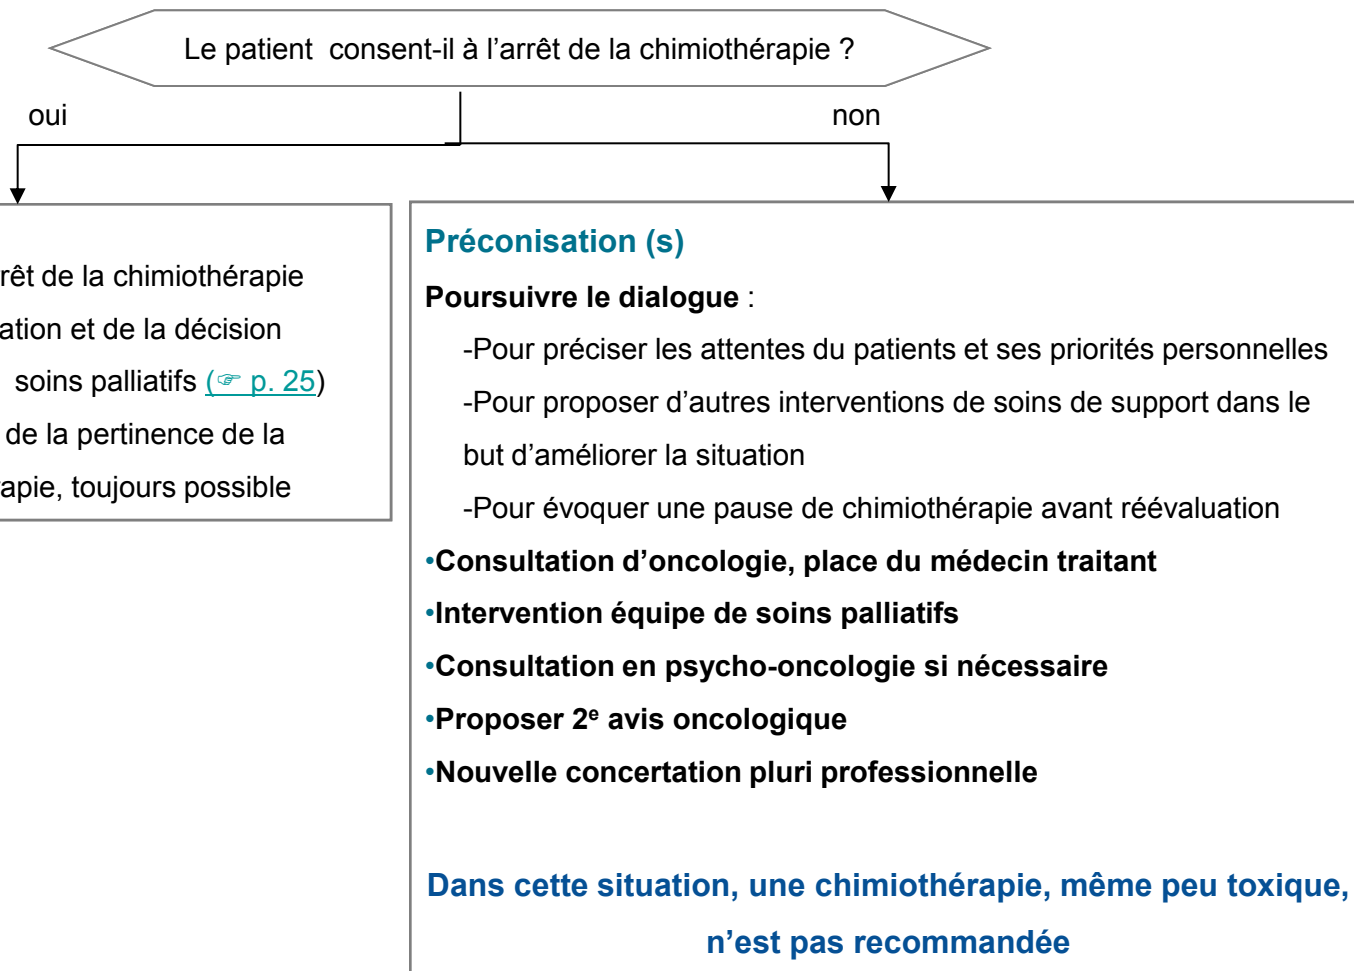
Le patient consent-il à l'arrêt de la chimiothérapie ?

oui

non

rêt de la chimiothérapie
ation et de la décision
soins palliatifs (☞ p. 25)
de la pertinence de la
apie, toujours possible

Préconisation (s)

Poursuivre le dialogue :

-Pour préciser les attentes du patients et ses priorités personnelles

-Pour proposer d'autres interventions de soins de support dans le but d'améliorer la situation

-Pour évoquer une pause de chimiothérapie avant réévaluation

•Consultation d'oncologie, place du médecin traitant

•Intervention équipe de soins palliatifs

•Consultation en psycho-oncologie si nécessaire

•Proposer 2$^{e}$ avis oncologique

•Nouvelle concertation pluri professionnelle

Dans cette situation, une chimiothérapie, même peu toxique, n'est pas recommandée